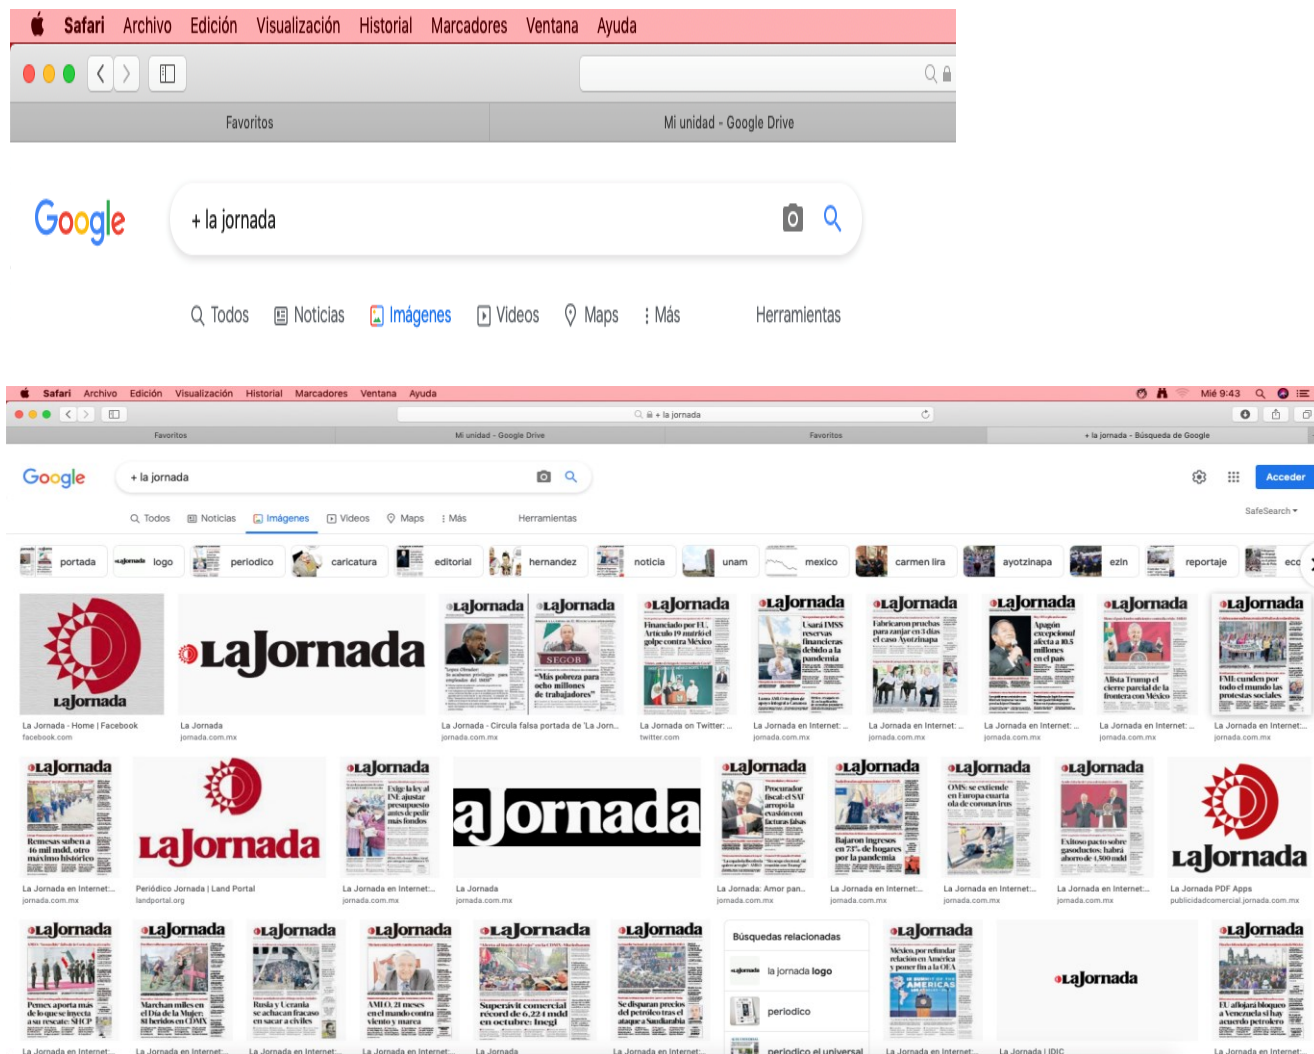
Safari Archivo Edición Visualización Historial Marcadores Ventana Ayuda

Favoritos | Mi unidad - Google Drive

Google

+ la jornada

Todos Noticias Imágenes Videos Maps Más Herramientas

Safari Archivo Edición Visualización Historial Marcadores Ventana Ayuda Mié 9:43

+ la jornada

Favoritos | Mi unidad - Google Drive | Favoritos | + la jornada - Búsqueda de Google

Google

+ la jornada

Acceder

Todos Noticias Imágenes Videos Maps Más Herramientas

SafeSearch

portada logo periodico caricatura editorial hernandez noticia unam mexico carmen lira ayotzinapa ezln reportaje eco

La Jornada - Home | Facebook
facebook.com

La Jornada
jornada.com.mx

La Jornada - Circula falsa portada de 'La Jorn...
jornada.com.mx

La Jornada on Twitter: ...
twitter.com

La Jornada en Internet: ...
jornada.com.mx

La Jornada en Internet: ...
jornada.com.mx

La Jornada en Internet: ...
jornada.com.mx

La Jornada en Internet: ...
jornada.com.mx

La Jornada en Internet: ...
jornada.com.mx

La Jornada en Internet: ...
jornada.com.mx

Periódico Jornada | Land Portal
landportal.org

La Jornada en Internet: ...
jornada.com.mx

La Jornada
jornada.com.mx

La Jornada: Amor pan...
jornada.com.mx

La Jornada en Internet: ...
jornada.com.mx

La Jornada en Internet: ...
jornada.com.mx

La Jornada en Internet: ...
jornada.com.mx

La Jornada PDF Apps
publicidadcomercial.jornada.com.mx

Búsquedas relacionadas

la jornada logo

periodico

periodico el universal

La Jornada en Internet: ... La Jornada en Internet: ... La Jornada en Internet: ... La Jornada en Internet: ... La Jornada La Jornada en Internet: ... La Jornada en Internet: ... La Jornada | IDIC La Jornada en Internet: ...